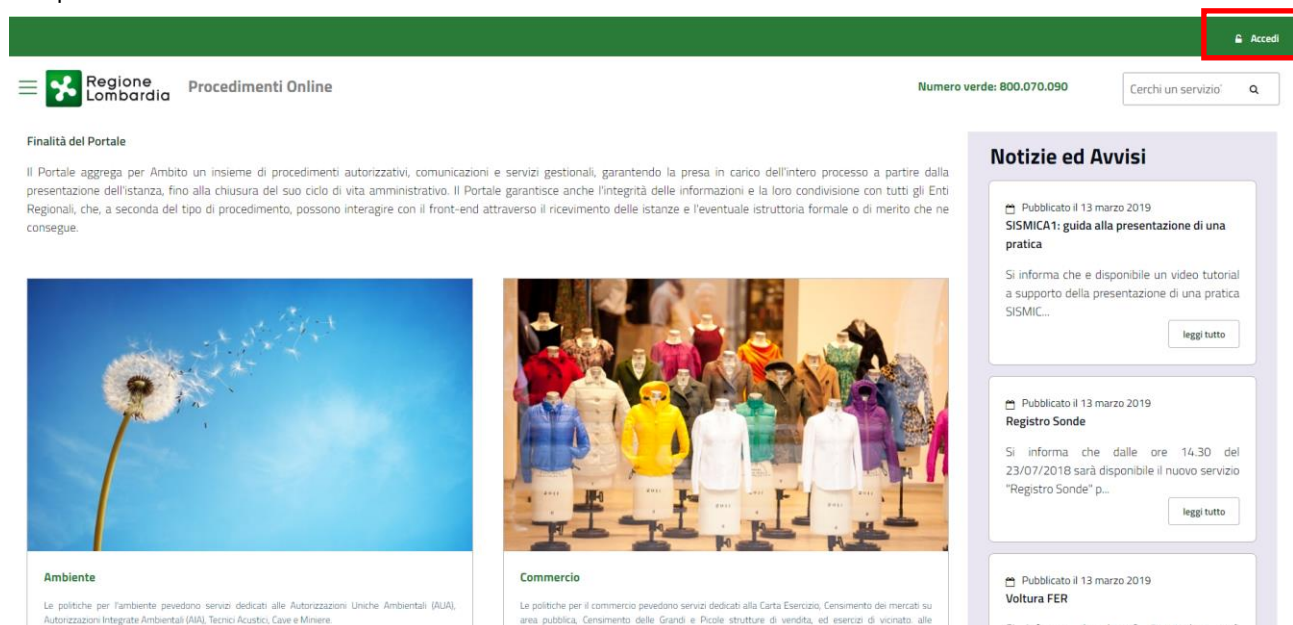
Accedi

Regione Lombardia Procedimenti Online

Numero verde: 800.070.090

Cerchi un servizio

Finalità del Portale

Il Portale aggrega per Ambito un insieme di procedimenti autorizzativi, comunicazioni e servizi gestionali, garantendo la presa in carico dell'intero processo a partire dalla presentazione dell'istanza, fino alla chiusura del suo ciclo di vita amministrativo. Il Portale garantisce anche l'integrità delle informazioni e la loro condivisione con tutti gli Enti Regionali, che, a seconda del tipo di procedimento, possono interagire con il front-end attraverso il ricevimento delle istanze e l'eventuale istruttoria formale o di merito che ne consegue.

Ambiente

Le politiche per l'ambiente pevedono servizi dedicati alle Autorizzazioni Uniche Ambientali (AUA), Autorizzazioni Integrate Ambientali (AIA), Tecnici Acustici, Cave e Miniere.

Commercio

Le politiche per il commercio pevedono servizi dedicati alla Carta Esercizio, Censimento dei mercati su area pubblica, Censimento delle Grandi e Picole strutture di vendita, ed esercizi di vicinato, alle

Notizie ed Avvisi

Pubblicato il 13 marzo 2019
SISMICA1: guida alla presentazione di una pratica
Si informa che e disponibile un video tutorial a supporto della presentazione di una pratica SISMIC...
leggi tutto

Pubblicato il 13 marzo 2019
Registro Sonde
Si informa che dalle ore 14.30 del 23/07/2018 sarà disponibile il nuovo servizio "Registro Sonde" p...
leggi tutto

Pubblicato il 13 marzo 2019
Voltura FER
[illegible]